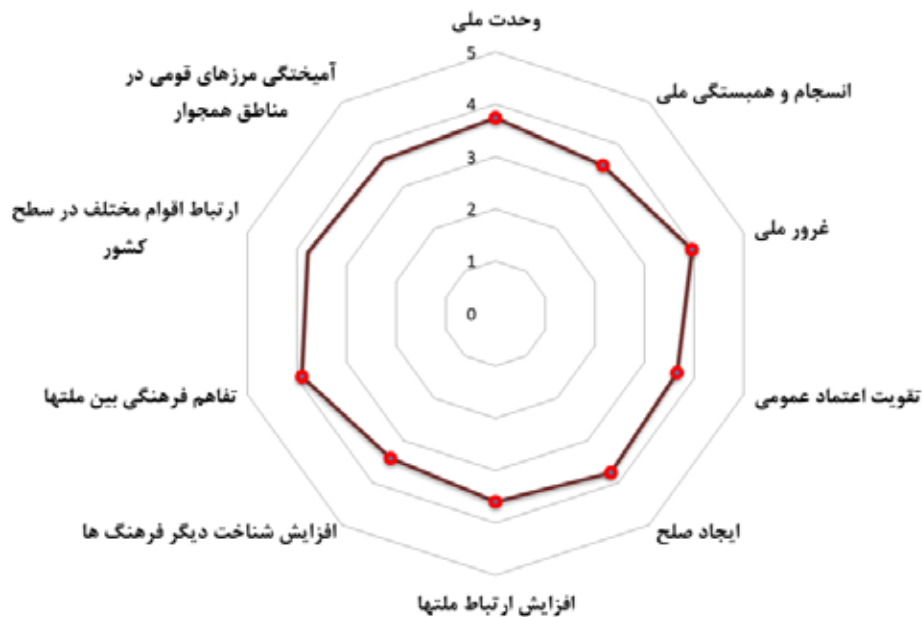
وحدت ملی
5
4
3
2
1
0
انسجام و همبستگی ملی
غرور ملی
تقویت اعتماد عمومی
ایجاد صلح
افزایش ارتباط ملتها
افزایش شناخت دیگر فرهنگ ها
تفاهم فرهنگی بین ملتها
ارتباط اقوام مختلف در سطح کشور
آمیختگی مرزهای قومی در مناطق همجوار